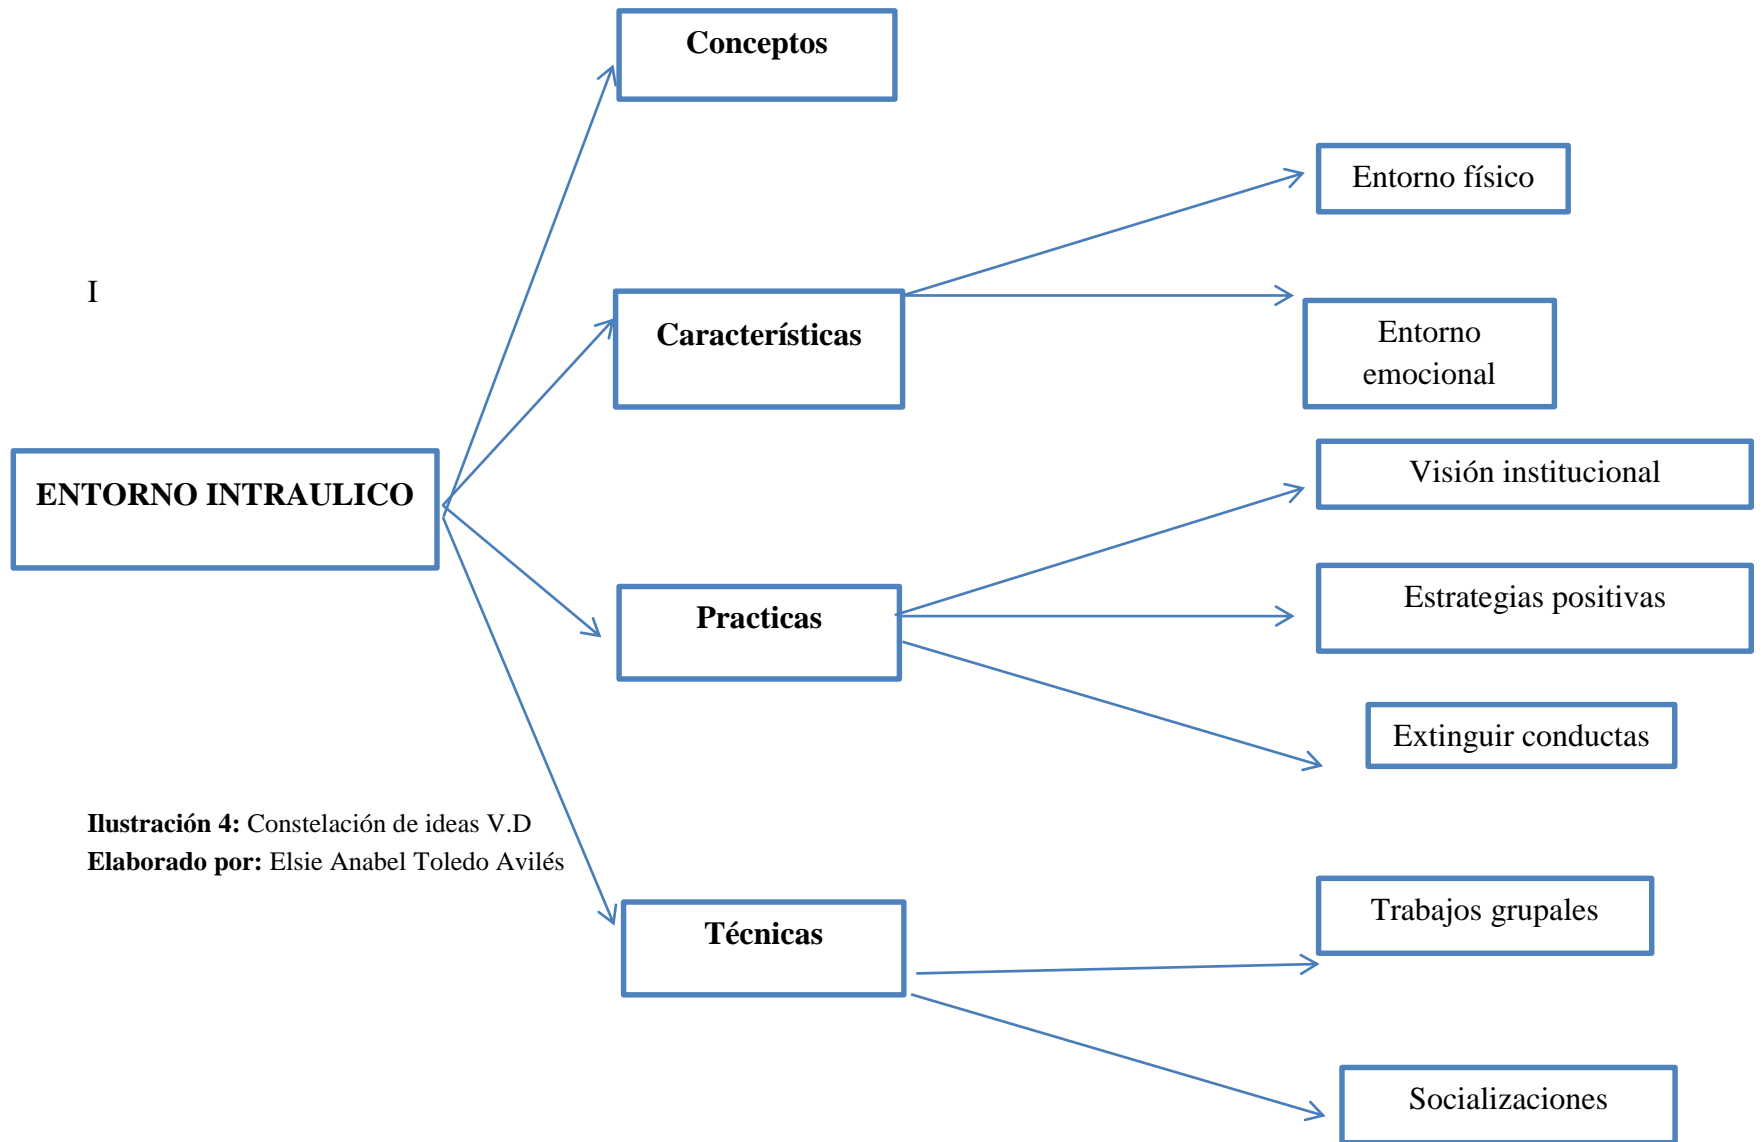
Conceptos

Entorno físico

I

Características

Entorno emocional

Visión institucional

ENTORNO INTRAULICO

Practicas

Estrategias positivas

Extinguir conductas

**Ilustración 4:** Constelación de ideas V.D
**Elaborado por:** Elsie Anabel Toledo Avilés

Trabajos grupales

Técnicas

Socializaciones